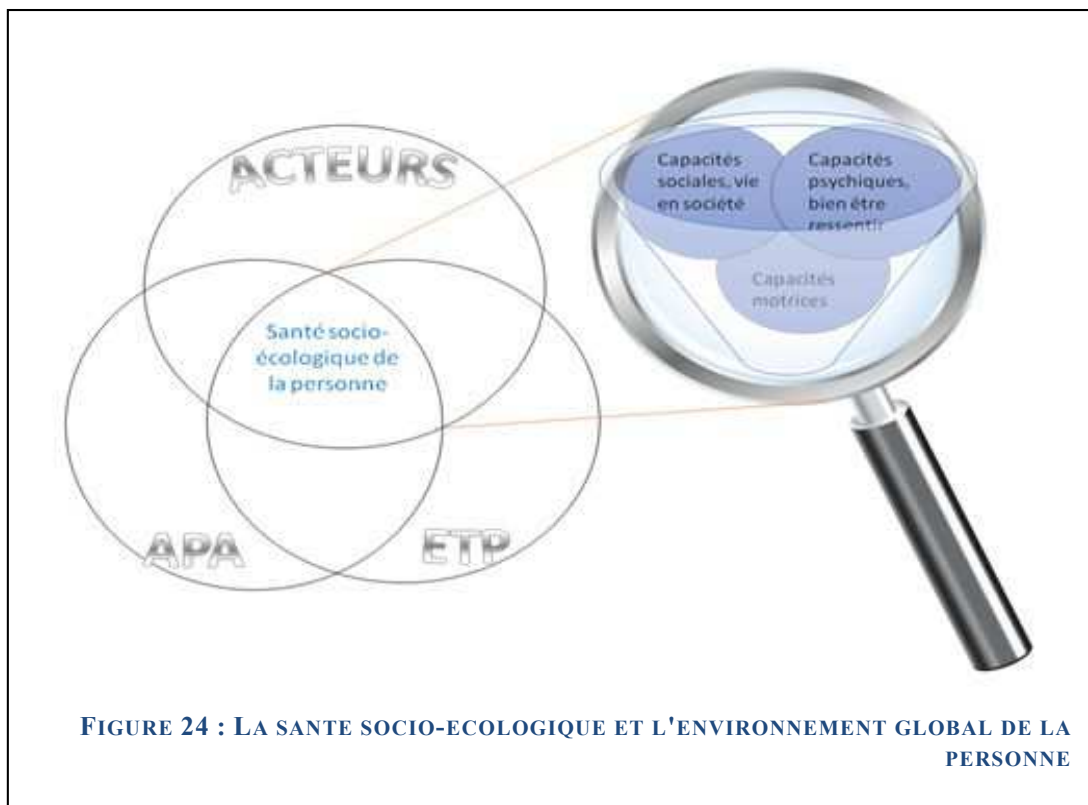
ACTEURS

Santé socio-écologique de la personne

APA

ETP

Capacités sociales, vie en société

Capacités psychiques, bien être ressenti

Capacités motrices

FIGURE 24 : LA SANTE SOCIO-ECOLOGIQUE ET L'ENVIRONNEMENT GLOBAL DE LA PERSONNE